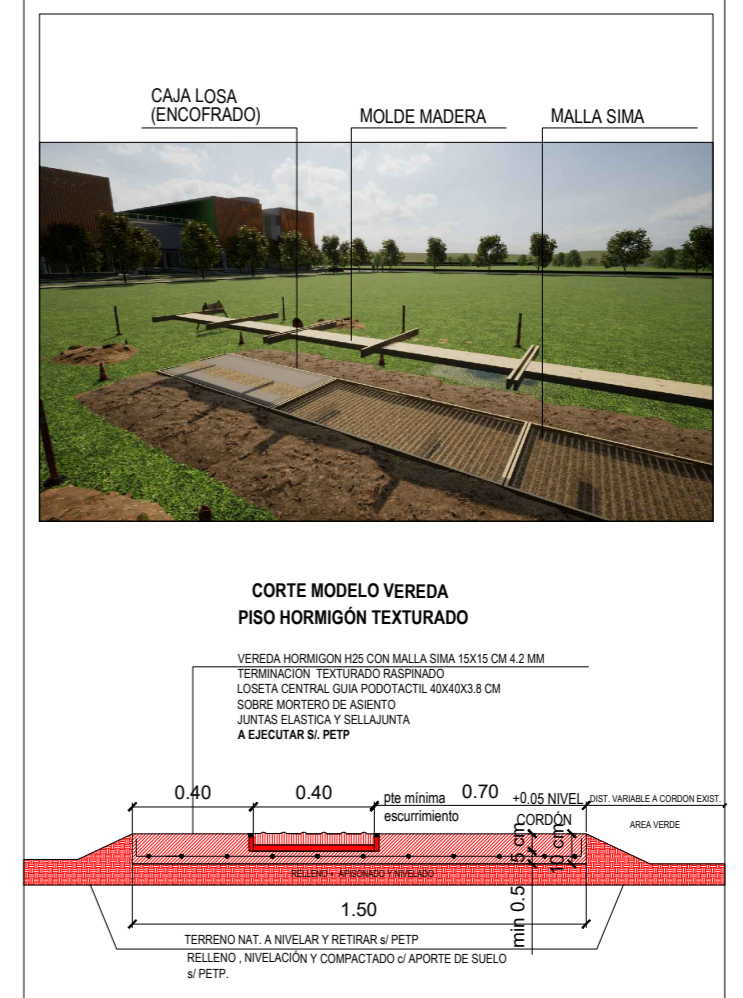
CAJA LOSA
(ENCOFRADO)

MOLDE MADERA

MALLA SIMA

CORTE MODELO VEREDA
PISO HORMIGÓN TEXTURADO

VEREDA HORMIGON H25 CON MALLA SIMA 15X15 CM 4.2 MM
TERMINACION TEXTURADO RASPINADO
LOSETA CENTRAL GUIA PODOTACTIL 40X40X3.8 CM
SOBRE MORTERO DE ASIENTO
JUNTAS ELASTICA Y SELLAJUNTA
A EJECUTAR S/. PETP

0.40

0.40

pte mínima
escurrimiento

0.70

+0.05 NIVEL
CORDÓN

DIST. VARIABLE A CORDON EXIST.

AREA VERDE

5 cm

10 cm

RELLENO + APISONADO Y NIVELADO

1.50

min 0.5

TERRENO NAT. A NIVELAR Y RETIRAR s/ PETP

RELLENO , NIVELACIÓN Y COMPACTADO c/ APORTE DE SUELO
s/ PETP.